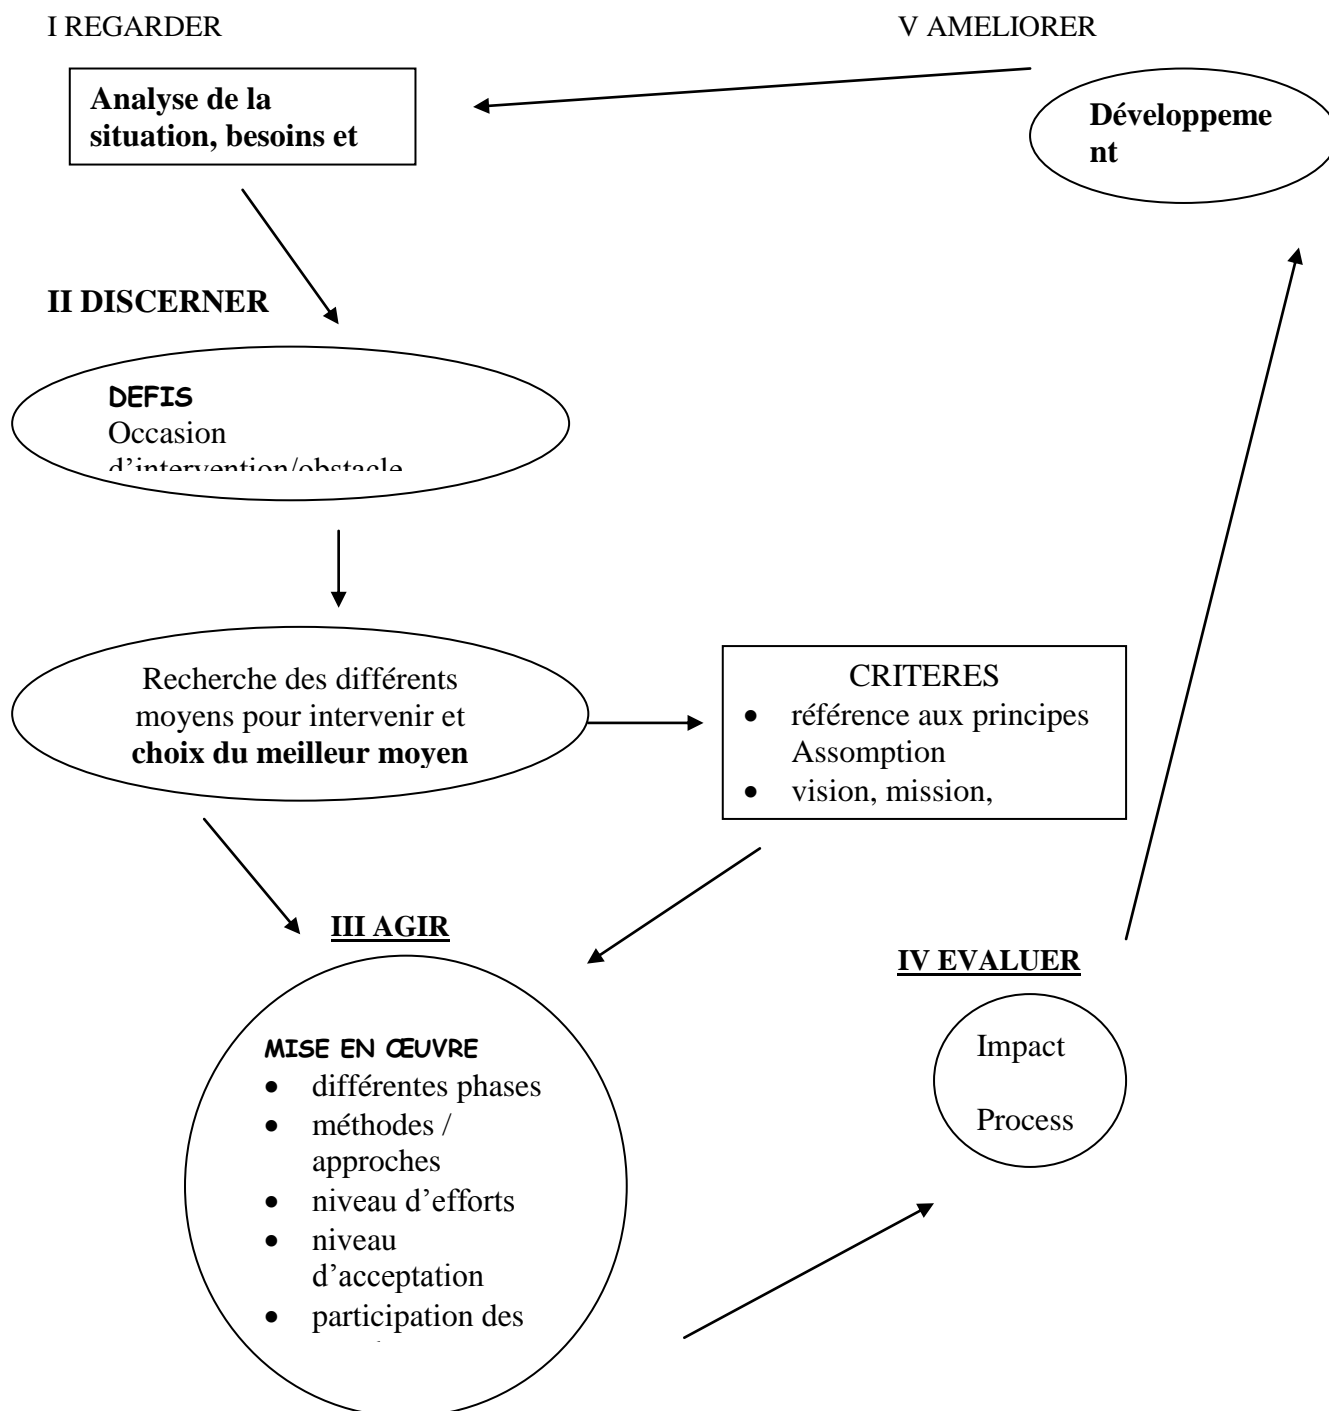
I REGARDER

Analyse de la situation, besoins et

V AMELIORER

Développeme nt

II DISCERNER

DEFIS
Occasion d'intervention/obstacle

Recherche des différents moyens pour intervenir et **choix du meilleur moyen**

CRITERES
- référence aux principes Assomption
- vision, mission,

III AGIR

MISE EN ŒUVRE
- différentes phases
- méthodes / approches
- niveau d'efforts
- niveau d'acceptation
- participation des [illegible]

IV EVALUER

Impact

Process